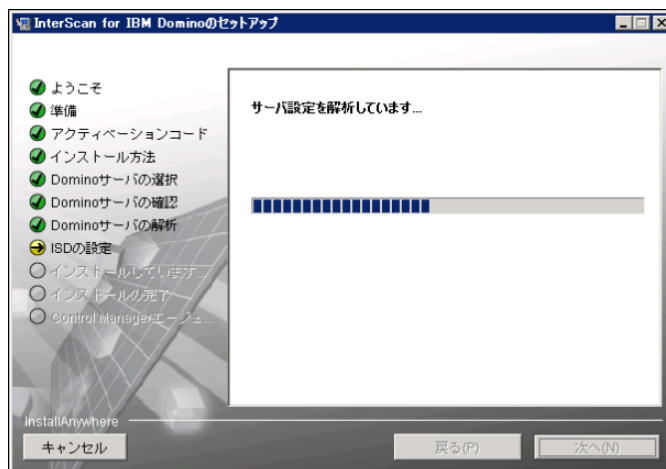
InterScan for IBM Dominoのセットアップ

ようこそ
準備
アクティベーションコード
インストール方法
Dominoサーバの選択
Dominoサーバの確認
Dominoサーバの解析
ISDの設定
インストールしています...
インストールの完了
Control Managerエージェ...

サーバ設定を解析しています...

InstallAnywhere
キャンセル
戻る(P)
次へ(N)